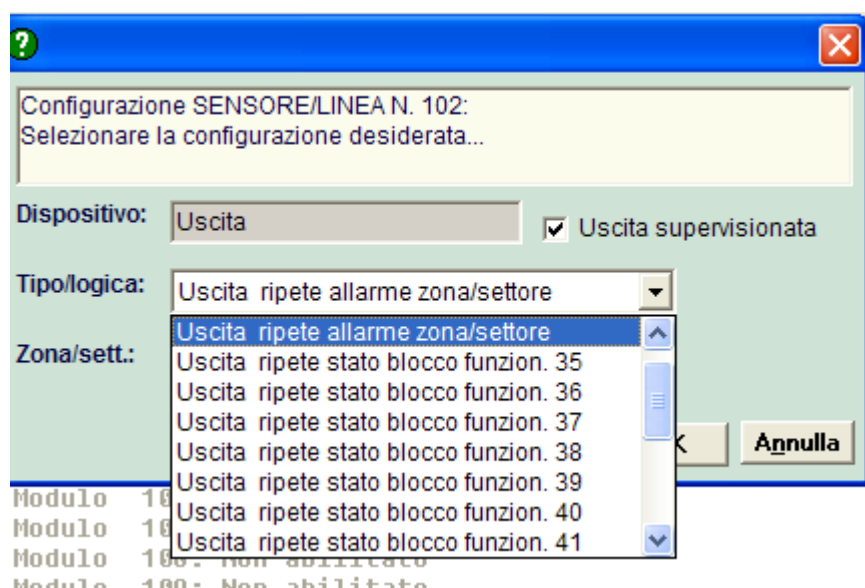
Configurazione SENSORE/LINEA N. 102:
Selezionare la configurazione desiderata...

Dispositivo: Uscita

Uscita supervisionata

Tipo/logica: Uscita ripete allarme zona/settore

Zona/sett.:

Uscita ripete allarme zona/settore
Uscita ripete stato blocco funzion. 35
Uscita ripete stato blocco funzion. 36
Uscita ripete stato blocco funzion. 37
Uscita ripete stato blocco funzion. 38
Uscita ripete stato blocco funzion. 39
Uscita ripete stato blocco funzion. 40
Uscita ripete stato blocco funzion. 41

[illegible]K

Annulla

Modulo 10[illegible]
Modulo 10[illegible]
Modulo 100: Non abilitato
Modulo 100: Non abilitato